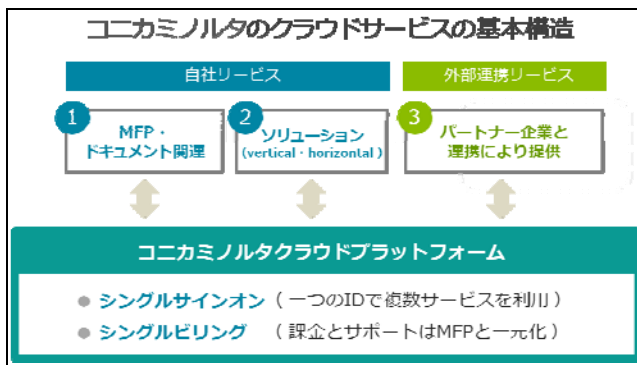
コニカミノルタのクラウドサービスの基本構造

自社リービス

外部連携リービス

1
MFP・
ドキュメント関連

2
ソリューション
(vertical・horizontal)

3
パートナー企業と
連携により提供

コニカミノルタクラウドプラットフォーム

● シングルサインオン（一つのIDで複数サービスを利用）
● シングルビリング　（課金とサポートはMFPと一元化）